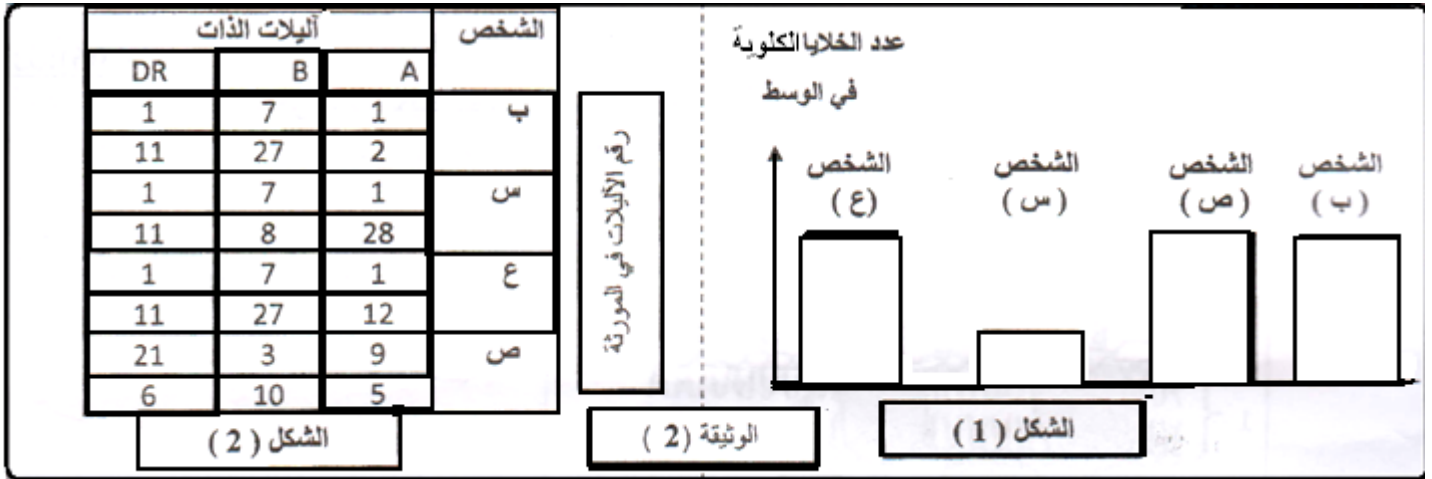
عدد الخلايا الكلوية في الوسط

الشخص (ب)

الشخص (ص)

الشخص (س)

الشخص (ع)

الشكل (1)

الوثيقة (2)

رقم الأليلات في المورثة

| الشخص | أليلات الذات A | أليلات الذات B | أليلات الذات DR |
|---|---|---|---|
| ب | 1 | 7 | 1 |
| | 2 | 27 | 11 |
| س | 1 | 7 | 1 |
| | 28 | 8 | 11 |
| ع | 1 | 7 | 1 |
| | 12 | 27 | 11 |
| ص | 9 | 3 | 21 |
| | 5 | 10 | 6 |

الشكل (2)